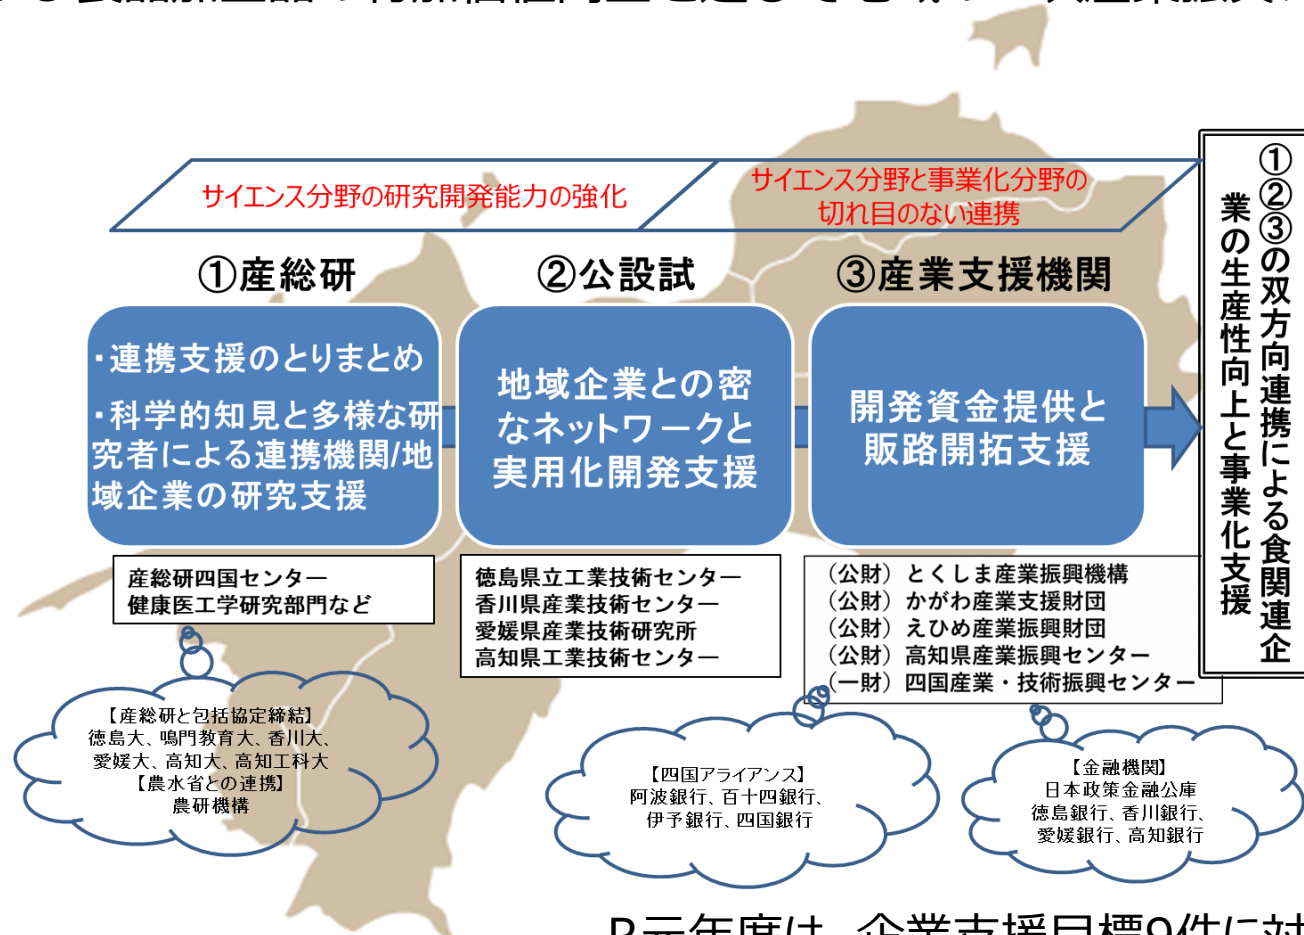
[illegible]

サイエンス分野の研究開発能力の強化

サイエンス分野と事業化分野の切れ目のない連携

①産総研

・連携支援のとりまとめ
・科学的知見と多様な研究者による連携機関/地域企業の研究支援

産総研四国センター
健康医工学研究部門など

【産総研と包括協定締結】
徳島大、鳴門教育大、香川大、愛媛大、高知大、高知工科大
【農水省との連携】
農研機構

②公設試

地域企業との密なネットワークと実用化開発支援

徳島県立工業技術センター
香川県産業技術センター
愛媛県産業技術研究所
高知県工業技術センター

【四国アライアンス】
阿波銀行、百十四銀行、伊予銀行、四国銀行

③産業支援機関

開発資金提供と販路開拓支援

（公財）とくしま産業振興機構
（公財）かがわ産業支援財団
（公財）えひめ産業振興財団
（公財）高知県産業振興センター
（一財）四国産業・技術振興センター

【金融機関】
日本政策金融公庫
徳島銀行、香川銀行、愛媛銀行、高知銀行

①②③の双方向連携による食関連企業の生産性向上と事業化支援

R元年度は、企業支援目標9件に対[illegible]